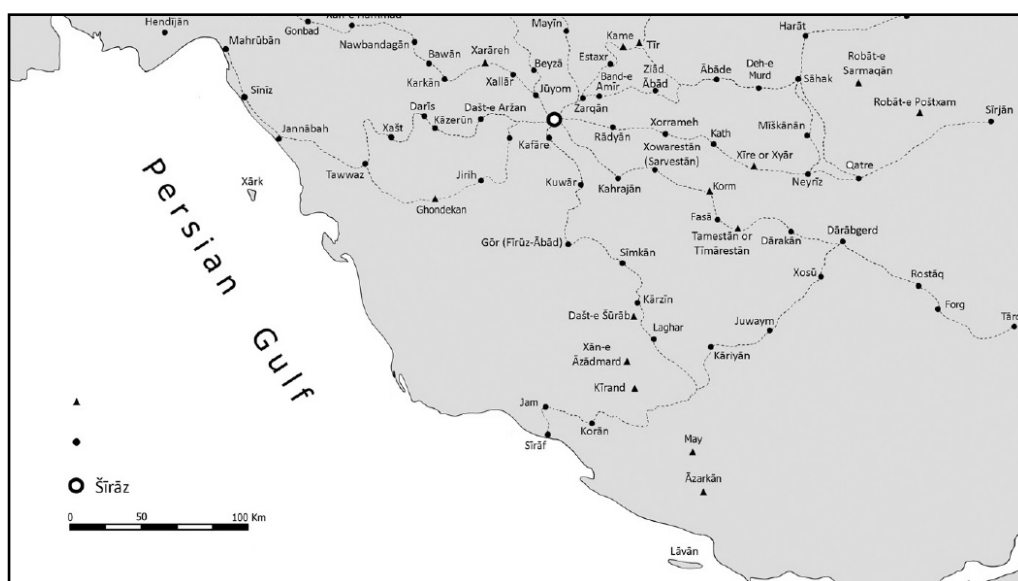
Hendijān
Xān-e Hammād
Gonbad
Mahrūbān
Nawbandagān
Mayīn
Kame
Tīr
Harāt
Estaxr
Robāt-e Sarmaqān
Bawān
Xarāreh
Beyzā
Band-e Amīr
Zīād Ābād
Ābāde
Deh-e Murd
Sāhak
Sīnīz
Karkān
Xallār
Jūyom
Zarqān
Robāt-e Poštxam
Sīrjān
Darīs
Dašt-e Aržan
Kāzerūn
Xorrameh
Jannābah
Xešt
Rādyān
Kath
Mīškānān
Kafāre
Xowarestān (Sarvestān)
Xīre or Xyār
Qatre
Neyrīz
Xārk
Tawwaz
Jirih
Kuwār
Kahrajān
Korm
Ghondekan
Persian
Fasā
Tamestān or Tīmārestān
Dārakān
Dārābgerd
Gōr (Fīrūz-Ābād)
Sīmkān
Xosū
Rostāq
Forg
Tārom
Kārzīn
Dašt-e Šūrāb
Gulf
Laghar
Juwaym
Xān-e Āzādmard
Kāriyān
Kīrand
Jam
Korān
Sīrāf
May
Āzarkān
Šīrāz
0
50
100 Km
Lāvān